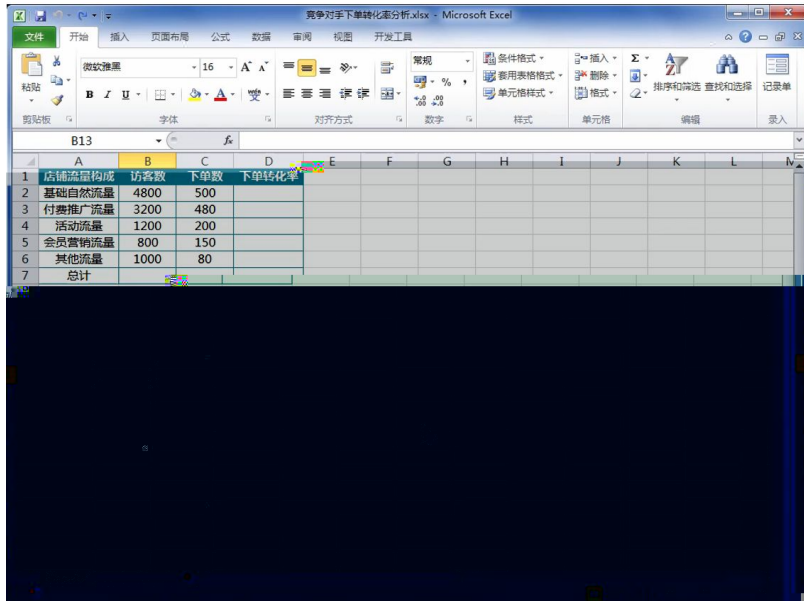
竞争对手下单转化率分析.xlsx - Microsoft Excel

文件 开始 插入 页面布局 公式 数据 审阅 视图 开发工具

粘贴 微软雅黑 16 A A B I U 常规 % , 条件格式 套用表格格式 单元格样式 插入 删除 格式 Σ 排序和筛选 查找和选择 记录单

剪贴板 字体 对齐方式 数字 样式 单元格 编辑 录入

B13 fx

| | A | B | C | D | E | F | G | H | I | J | K | L | M |
|---|---|---|---|---|---|---|---|---|---|---|---|---|---|
| 1 | 店铺流量构成 | 访客数 | 下单数 | 下单转化率 | | | | | | | | | |
| 2 | 基础自然流量 | 4800 | 500 | | | | | | | | | | |
| 3 | 付费推广流量 | 3200 | 480 | | | | | | | | | | |
| 4 | 活动流量 | 1200 | 200 | | | | | | | | | | |
| 5 | 会员营销流量 | 800 | 150 | | | | | | | | | | |
| 6 | 其他流量 | 1000 | 80 | | | | | | | | | | |
| 7 | 总计 | | | | | | | | | | | | |